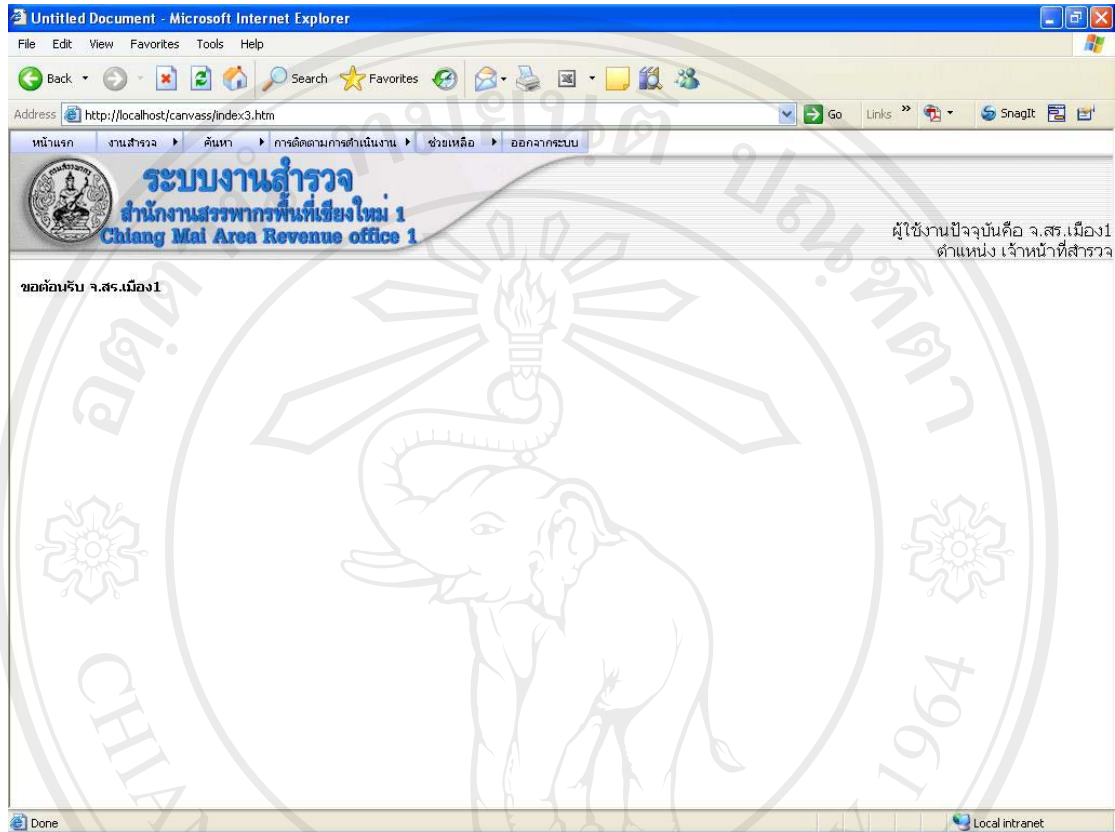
Untitled Document - Microsoft Internet Explorer

File Edit View Favorites Tools Help

Back Search Favorites

Address http://localhost/canvass/index3.htm Go Links SnagIt

หน้าแรก งานสำรวจ ค้นหา การติดตามการดำเนินงาน ช่วยเหลือ ออกจากระบบ

ระบบงานสำรวจ
สำนักงานสรรพากรพื้นที่เชียงใหม่ 1
Chiang Mai Area Revenue office 1

ผู้ใช้งานปัจจุบันคือ จ.สร.เมือง1
ตำแหน่ง เจ้าหน้าที่สำรวจ

ขอต้อนรับ จ.สร.เมือง1

Done Local intranet